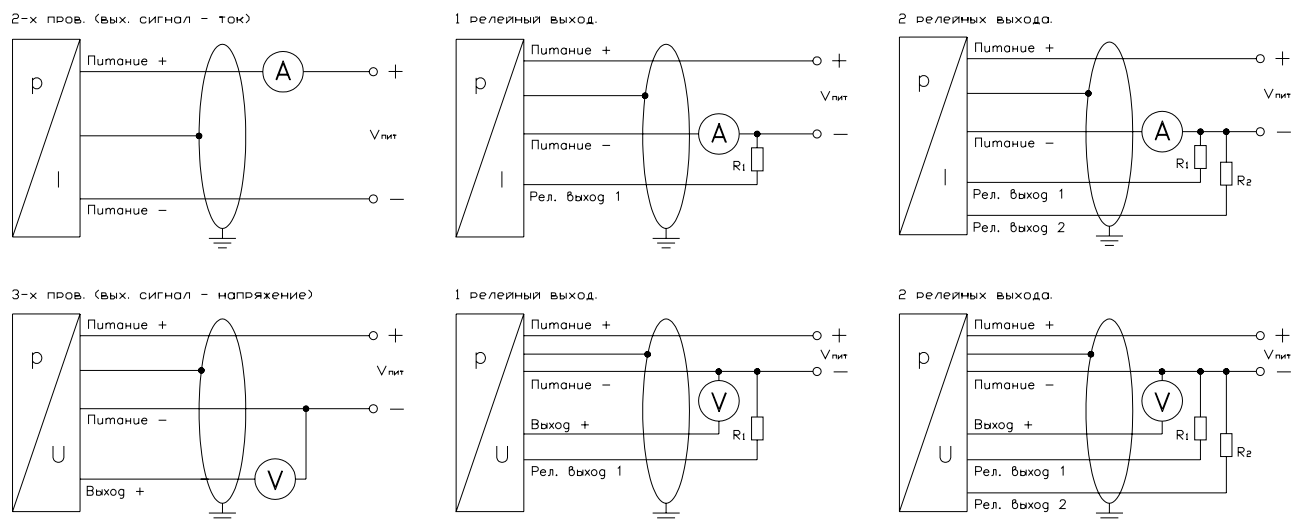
2-х пров. (вых. сигнал - ток)

p

I

Питание +

A

+

Vпит

Питание −

−

1 релейный выход.

p

I

Питание +

+

Vпит

Питание −

A

−

R1

Рел. выход 1

2 релейных выхода.

p

I

Питание +

+

Vпит

Питание −

A

−

R1

R2

Рел. выход 1

Рел. выход 2

3-х пров. (вых. сигнал - напряжение)

p

U

Питание +

+

Питание −

−

Выход +

V

1 релейный выход.

p

U

Питание +

+

Vпит

Питание −

−

V

Выход +

R1

Рел. выход 1

2 релейных выхода.

p

U

Питание +

+

Vпит

Питание −

−

V

Выход +

R1

R2

Рел. выход 1

Рел. выход 2